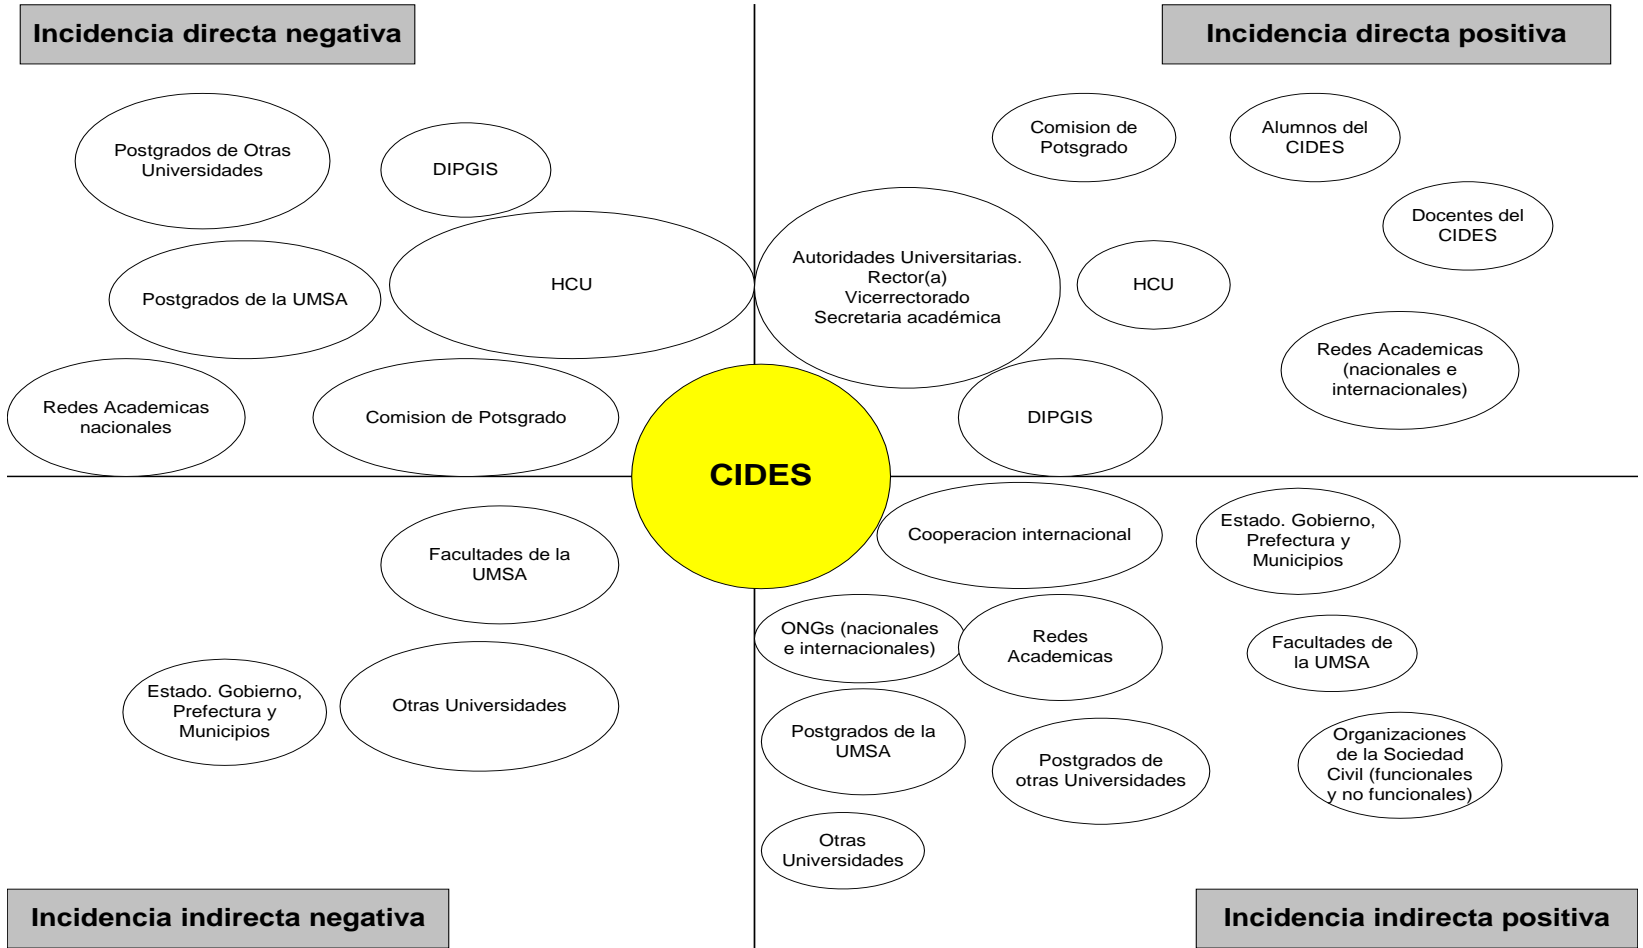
Incidencia directa negativa

Postgrados de Otras Universidades

DIPGIS

HCU

Postgrados de la UMSA

Redes Academicas nacionales

Comision de Potsgrado

Incidencia directa positiva

Comision de Potsgrado

Alumnos del CIDES

Docentes del CIDES

Autoridades Universitarias. Rector(a) Vicerrectorado Secretaria académica

HCU

Redes Academicas (nacionales e internacionales)

DIPGIS

CIDES

Facultades de la UMSA

Estado. Gobierno, Prefectura y Municipios

Otras Universidades

Cooperacion internacional

Estado. Gobierno, Prefectura y Municipios

ONGs (nacionales e internacionales)

Redes Academicas

Facultades de la UMSA

Postgrados de la UMSA

Postgrados de otras Universidades

Organizaciones de la Sociedad Civil (funcionales y no funcionales)

Otras Universidades

Incidencia indirecta negativa

Incidencia indirecta positiva